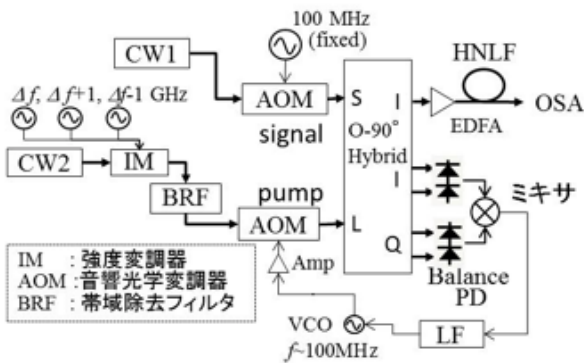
100 MHz (fixed)

CW1

$\Delta f$, $\Delta f$+1, $\Delta f$-1 GHz

AOM

S

I

HNLF

OSA

signal

O-90° Hybrid

EDFA

CW2

IM

BRF

pump

I

ミキサ

AOM

L

Q

Amp

Balance PD

IM ：強度変調器
AOM：音響光学変調器
BRF：帯域除去フィルタ

VCO
$f$~100MHz

LF